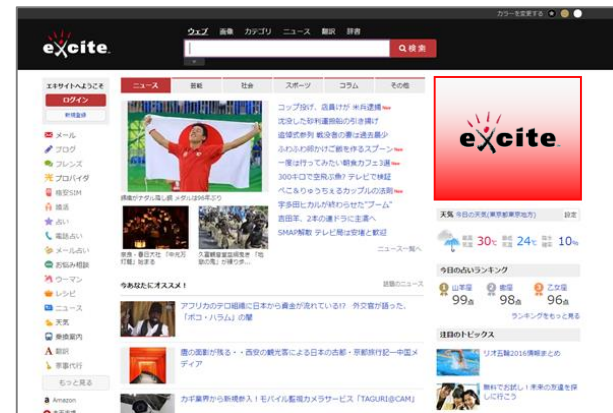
カラーを変更する

excite

ウェブ 画像 カテゴリ ニュース 翻訳 辞書

検索

エキサイトへようこそ
ログイン
新規登録

メール
ブログ
フレンズ
プロバイダ
格安SIM
婚活
占い
電話占い
メール占い
お悩み相談
ラーメン
レシピ
ニュース
天気
乗換案内
翻訳
家事代行
もっと見る

ニュース 芸能 社会 スポーツ コラム その他

コップ投げ、店員けが 米兵逮捕 New
沈没した砂利運搬船内で1遺体 New
追悼式参列 戦没者の妻は過去最少
ふわふわ卵がご飯を包むスプーン New
一度は行ってみたい朝食カフェ3選 New
300キロで空飛ぶ車? テレビで検証
ぺこ&りゅうちぇるカップルの法則 New
手多田にカルが終わらせた"ブーム"
吉田羊、2本の連ドラに主演へ
SMAP解散 テレビ局は安堵と歓迎

ニュース一覧へ

銅メダル獲得 メダルは96年ぶり

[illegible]

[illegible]

今あなたにオススメ!

話題のニュース

アフリカのテロ組織に日本から資金が流れている!? 外交官が語った「ボコ・ハラム」の闇

鹿の画創を残る・・西安の観光客による日本の古都・京都旅行記ー中国メディア

カギ業界から新提案!! モバイル監視カメラサービス「TAGURI@CAM」

excite

天気 今日の天気(東京都東京地方) 設定

30℃ 24℃ 10%

今日の占いランキング

山羊座 99点
牡羊座 98点
乙女座 96点

ランキングをもっと見る

注目のトピックス

リオ五輪2016情報まとめ

無料でお試し! 未来の恋人を探してみよう!